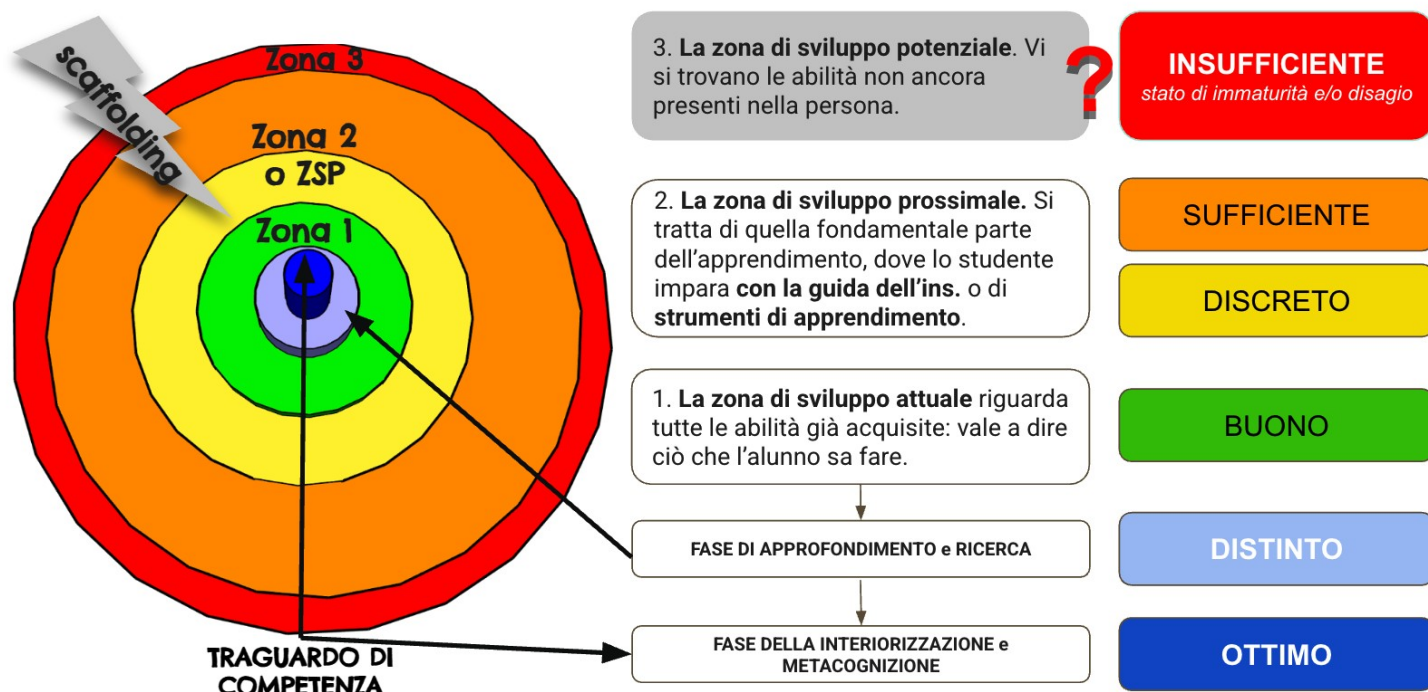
scaffolding

Zona 3

Zona 2 o ZSP

Zona 1

TRAGUARDO DI COMPETENZA

3. **La zona di sviluppo potenziale**. Vi si trovano le abilità non ancora presenti nella persona.

?

INSUFFICIENTE
stato di immaturità e/o disagio

2. **La zona di sviluppo prossimale.** Si tratta di quella fondamentale parte dell'apprendimento, dove lo studente impara **con la guida dell'ins.** o di **strumenti di apprendimento**.

SUFFICIENTE

DISCRETO

1. **La zona di sviluppo attuale** riguarda tutte le abilità già acquisite: vale a dire ciò che l'alunno sa fare.

BUONO

FASE DI APPROFONDIMENTO e RICERCA

DISTINTO

FASE DELLA INTERIORIZZAZIONE e METACOGNIZIONE

OTTIMO